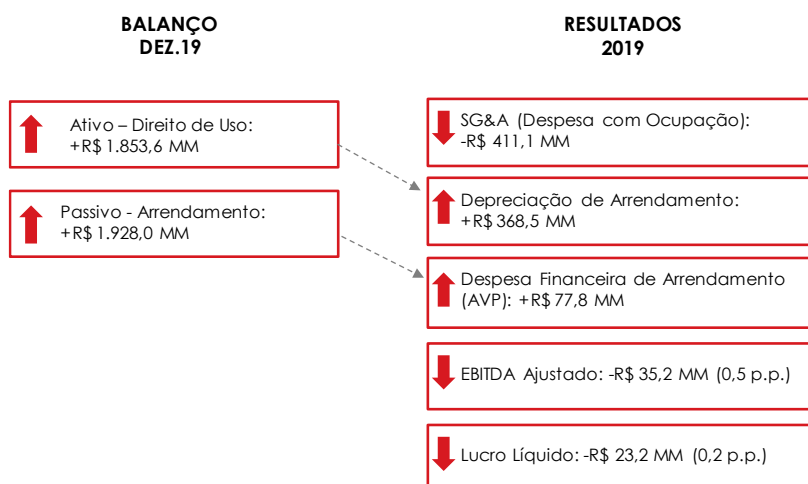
BALANÇO
DEZ.19

RESULTADOS
2019

Ativo – Direito de Uso:
+R$ 1.853,6 MM

Passivo - Arrendamento:
+R$ 1.928,0 MM

SG&A (Despesa com Ocupação):
-R$ 411,1 MM

Depreciação de Arrendamento:
+R$ 368,5 MM

Despesa Financeira de Arrendamento (AVP): +R$ 77,8 MM

EBITDA Ajustado: -R$ 35,2 MM (0,5 p.p.)

Lucro Líquido: -R$ 23,2 MM (0,2 p.p.)